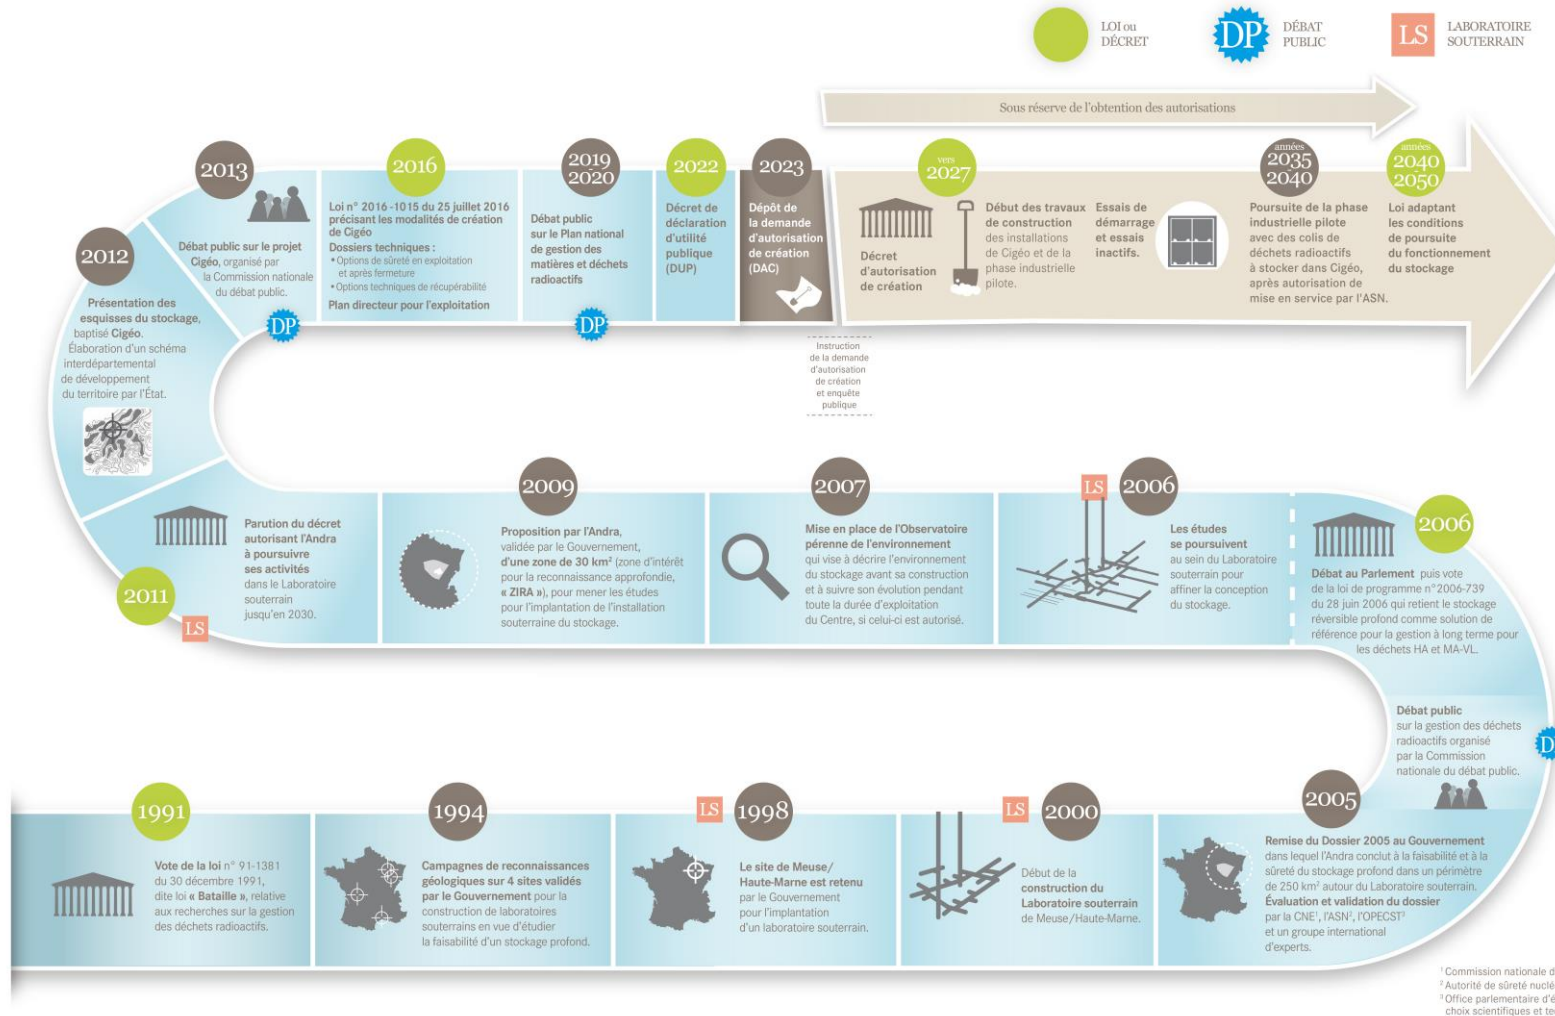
LOI ou DÉCRET

DP DÉBAT PUBLIC

LS LABORATOIRE SOUTERRAIN

Sous réserve de l'obtention des autorisations

2013
Débat public sur le projet Cigéo, organisé par la Commission nationale du débat public.
DP

2016
Loi n° 2016-1015 du 25 juillet 2016 précisant les modalités de création de Cigéo
Dossiers techniques :
• Options de sûreté en exploitation et après fermeture
• Options techniques de récupérabilité
Plan directeur pour l'exploitation

2019 2020
Débat public sur le Plan national de gestion des matières et déchets radioactifs
DP

2022
Décret de déclaration d'utilité publique (DUP)

2023
Dépôt de la demande d'autorisation de création (DAC)

Instruction de la demande d'autorisation de création et enquête publique

vers 2027
Décret d'autorisation de création
Début des travaux de construction des installations de Cigéo et de la phase industrielle pilote.
Essais de démarrage et essais inactifs.

années 2035 2040
Poursuite de la phase industrielle pilote avec des colis de déchets radioactifs à stocker dans Cigéo, après autorisation de mise en service par l'ASN.

années 2040 2050
Loi adaptant les conditions de poursuite du fonctionnement du stockage

2012
Présentation des esquisses du stockage, baptisé Cigéo.
Élaboration d'un schéma interdépartemental de développement du territoire par l'État.

2011
LS
Parution du décret autorisant l'Andra à poursuivre ses activités dans le Laboratoire souterrain jusqu'en 2030.

2009
Proposition par l'Andra, validée par le Gouvernement, d'une zone de 30 km² (zone d'intérêt pour la reconnaissance approfondie, « ZIRA »), pour mener les études pour l'implantation de l'installation souterraine du stockage.

2007
Mise en place de l'Observatoire pérenne de l'environnement qui vise à décrire l'environnement du stockage avant sa construction et à suivre son évolution pendant toute la durée d'exploitation du Centre, si celui-ci est autorisé.

LS 2006
Les études se poursuivent au sein du Laboratoire souterrain pour affiner la conception du stockage.

2006
Débat au Parlement puis vote de la loi de programme n° 2006-739 du 28 juin 2006 qui retient le stockage réversible profond comme solution de référence pour la gestion à long terme pour les déchets HA et MA-VL.

Débat public sur la gestion des déchets radioactifs organisé par la Commission nationale du débat public.
D

1991
Vote de la loi n° 91-1381 du 30 décembre 1991, dite loi « Bataille », relative aux recherches sur la gestion des déchets radioactifs.

1994
Campagnes de reconnaissances géologiques sur 4 sites validés par le Gouvernement pour la construction de laboratoires souterrains en vue d'étudier la faisabilité d'un stockage profond.

LS 1998
Le site de Meuse/Haute-Marne est retenu par le Gouvernement pour l'implantation d'un laboratoire souterrain.

LS 2000
Début de la construction du Laboratoire souterrain de Meuse/Haute-Marne.

2005
Remise du Dossier 2005 au Gouvernement dans lequel l'Andra conclut à la faisabilité et à la sûreté du stockage profond dans un périmètre de 250 km² autour du Laboratoire souterrain.
Évaluation et validation du dossier par la CNE¹, l'ASN², l'OPECST³ et un groupe international d'experts.

¹ Commission nationale d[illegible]
² Autorité de sûreté nuclé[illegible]
³ Office parlementaire d'é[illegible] choix scientifiques et te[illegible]